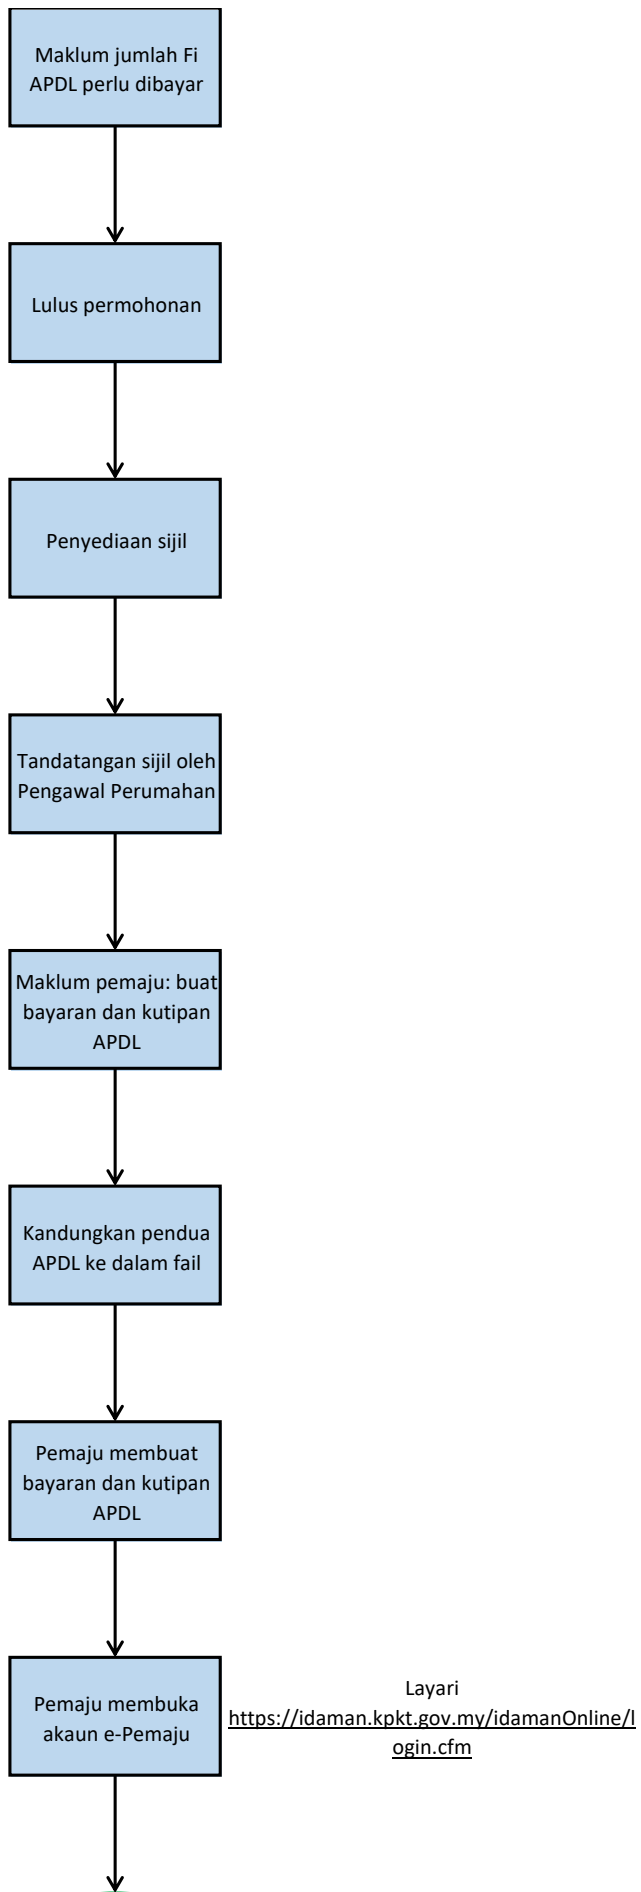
Maklum jumlah Fi APDL perlu dibayar

Lulus permohonan

Penyediaan sijil

Tandatangan sijil oleh Pengawal Perumahan

Maklum pemaju: buat bayaran dan kutipan APDL

Kandungkan pendua APDL ke dalam fail

Pemaju membuat bayaran dan kutipan APDL

Pemaju membuka akaun e-Pemaju

Layari https://idaman.kpkt.gov.my/idamanOnline/login.cfm